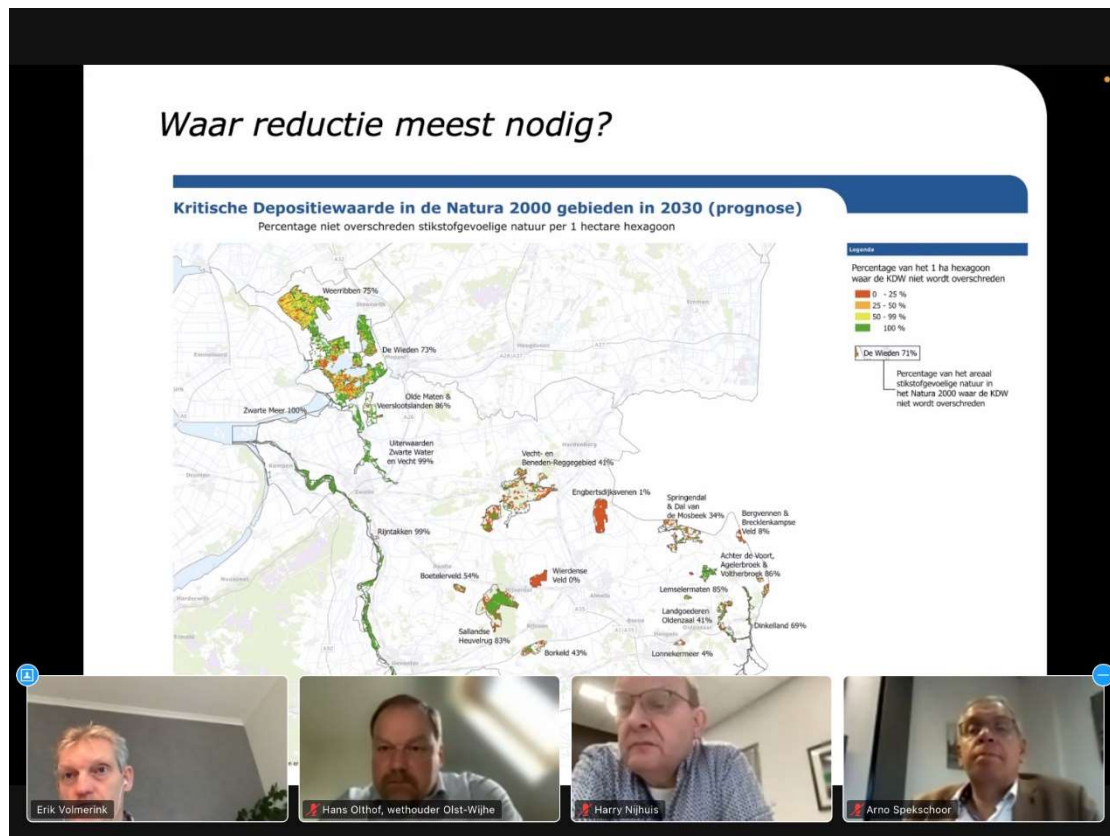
Waar reductie meest nodig?

Kritische Depositiewaarde in de Natura 2000 gebieden in 2030 (prognose)
Percentage niet overschreden stikstofgevoelige natuur per 1 hectare hexagoon

Weerribben 75%
De Wieden 73%
Olde Maten & Veerslootslanden 86%
Zwarte Meer 100%
Uiterwaarden Zwarte Water en Vecht 99%
Vecht- en Beneden-Reggegebied 41%
Engbertsdijksvenen 1%
Springendal & Dal van de Mosbeek 34%
Bergvennen & Brecklenkampse Veld 8%
Rijntakken 99%
Achter de Voort, Agelerbroek & Voltherbroek 86%
Boetelerveld 54%
Wierdense Veld 0%
Lemselermaten 85%
Landgoederen Oldenzaal 41%
Dinkelland 69%
Sallandse Heuvelrug 83%
Borkeld 43%
Lonnekermeer 4%

Legenda
Percentage van het 1 ha hexagoon waar de KDW niet wordt overschreden
0 - 25 %
25 - 50 %
50 - 99 %
100 %
De Wieden 71%
Percentage van het areaal stikstofgevoelige natuur in het Natura 2000 waar de KDW niet wordt overschreden

Erik Volmerink
Hans Olthof, wethouder Olst-Wijhe
Harry Nijhuis
Arno Spekschoor